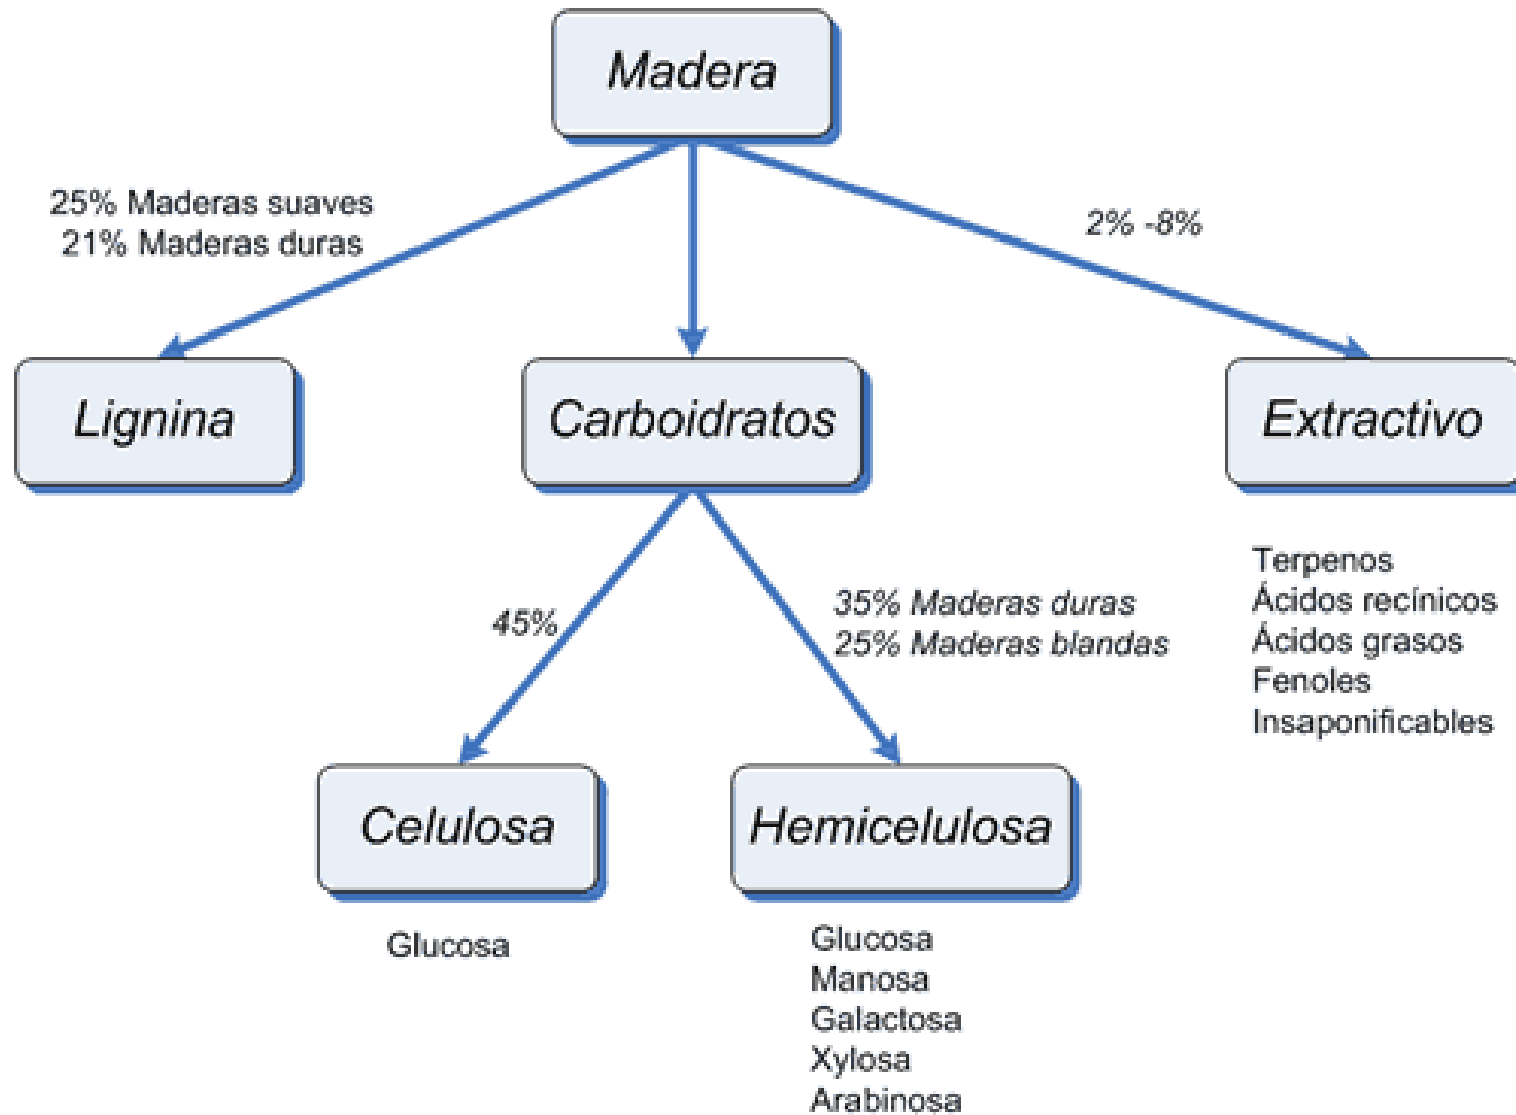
Madera

25% Maderas suaves
21% Maderas duras

2% -8%

Lignina

Carboidratos

Extractivo

Terpenos
Ácidos recínicos
Ácidos grasos
Fenoles
Insaponificables

45%

35% Maderas duras
25% Maderas blandas

Celulosa

Hemicelulosa

Glucosa

Glucosa
Manosa
Galactosa
Xylosa
Arabinosa